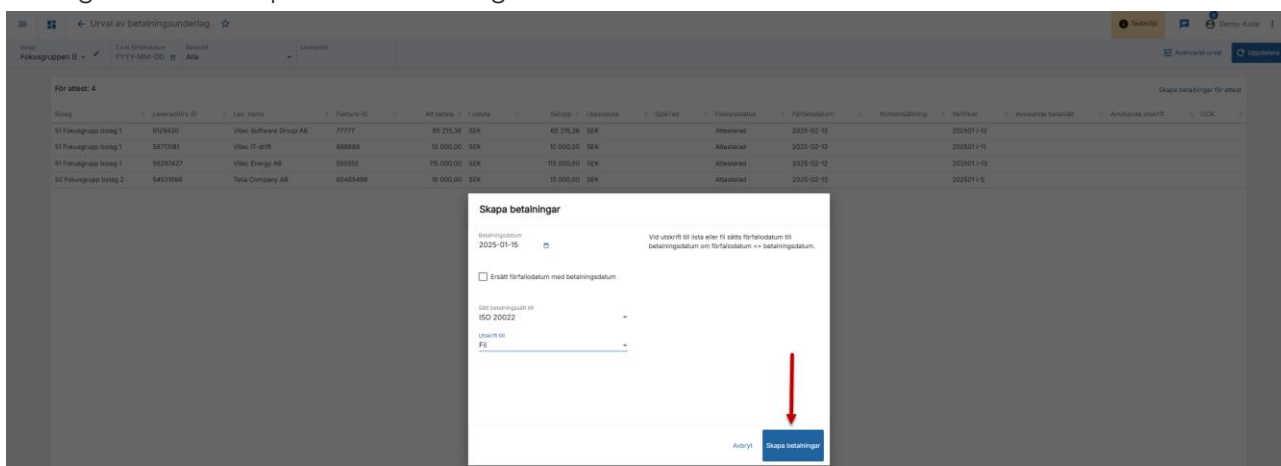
Urval av betalningsunderlag

Testmiljö

Demo-Kalle

Bolag
Fokusgruppen (I
T.o.m förfallodatum
YYYY-MM-DD
Spärrad
Alla
Leverantör

Avancerat urval
Uppdatera

För attest: 4

Skapa betalningar för attest

| Bolag | Leverantörs-ID | Lev. namn | Faktura ID | Att betala | i valuta | Belopp | i basvaluta | Spärrad | Fakturastatus | Förfallodatum | Kontonoatering | Verifikat | Avvikande betalsätt | Avvikande utskrift | OCR |
|---|---|---|---|---|---|---|---|---|---|---|---|---|---|---|---|
| 51 Fokusgrupp bolag 1 | 9129420 | Vitec Software Group AB | 77777 | 65 215,36 | SEK | 65 215,36 | SEK | | Attesterad | 2025-02-13 | | 202501 I-12 | | | |
| 51 Fokusgrupp bolag 1 | 58713161 | Vitec IT-drift | 888886 | 10 000,00 | SEK | 10 000,00 | SEK | | Attesterad | 2025-02-13 | | 202501 I-11 | | | |
| 51 Fokusgrupp bolag 1 | 56297427 | Vitec Energy AB | 555555 | 115 000,00 | SEK | 115 000,00 | SEK | | Attesterad | 2025-02-12 | | 202501 I-13 | | | |
| 52 Fokusgrupp bolag 2 | 54531068 | Telia Company AB | 65465498 | 15 000,00 | SEK | 15 000,00 | SEK | | Attesterad | 2025-02-15 | | 202501 I-5 | | | |

Skapa betalningar

Betalningsdatum
2025-01-15

Vid utskrift till lista eller fil sätts förfallodatum till betalningsdatum om förfallodatum <= betalningsdatum.

Ersätt förfallodatum med betalningsdatum

Sätt betalningssätt till
ISO 20022

Utskrift till
Fil

Avbryt
Skapa betalningar